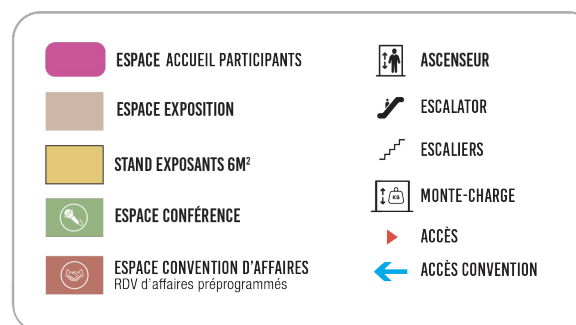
ESPACE ACCUEIL PARTICIPANTS

ESPACE EXPOSITION

STAND EXPOSANTS 6M²

ESPACE CONFÉRENCE

ESPACE CONVENTION D'AFFAIRES
RDV d'affaires préprogrammés

ASCENSEUR

ESCALATOR

ESCALIERS

KG
MONTE-CHARGE

ACCÈS

ACCÈS CONVENTION